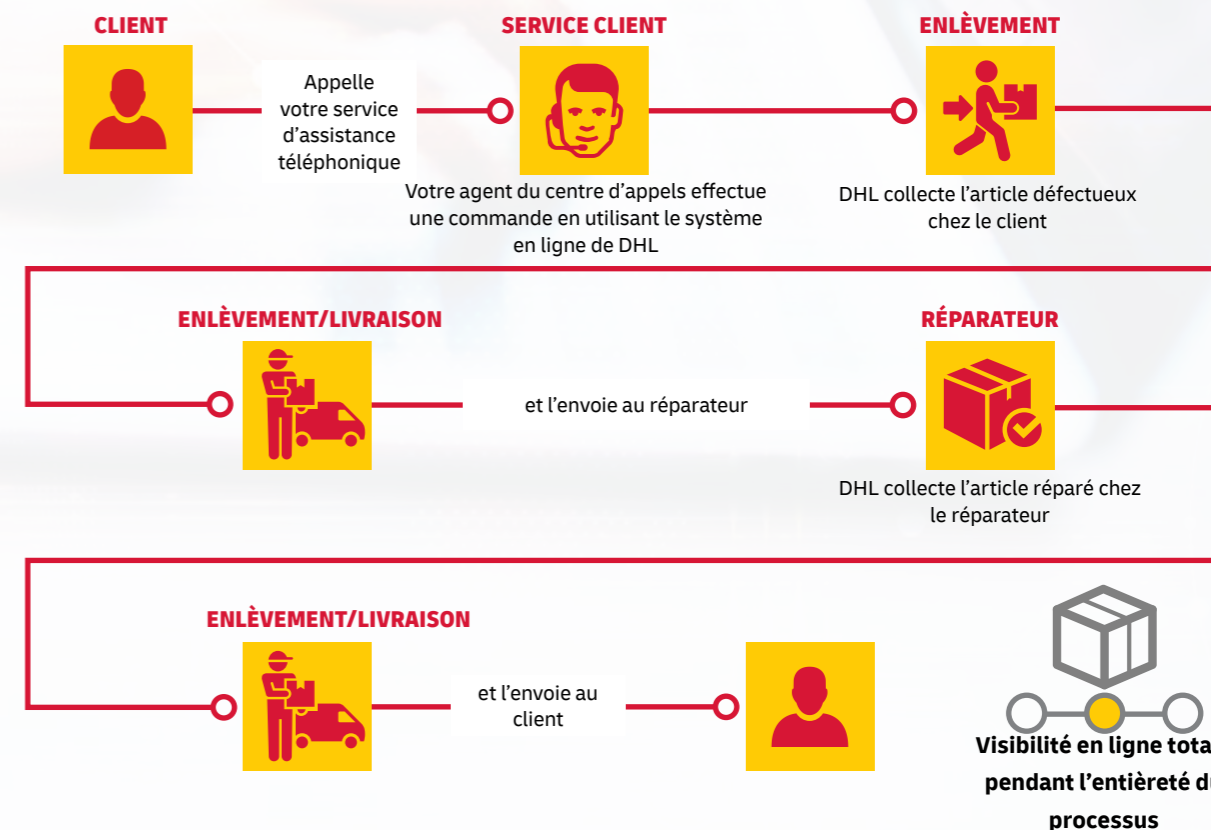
CLIENT

Appelle votre service d’assistance téléphonique

SERVICE CLIENT

Votre agent du centre d’appels effectue une commande en utilisant le système en ligne de DHL

ENLÈVEMENT

DHL collecte l’article défectueux chez le client

ENLÈVEMENT/LIVRAISON

et l’envoie au réparateur

RÉPARATEUR

DHL collecte l’article réparé chez le réparateur

ENLÈVEMENT/LIVRAISON

et l’envoie au client

Visibilité en ligne tota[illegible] pendant l’entièreté d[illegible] processus